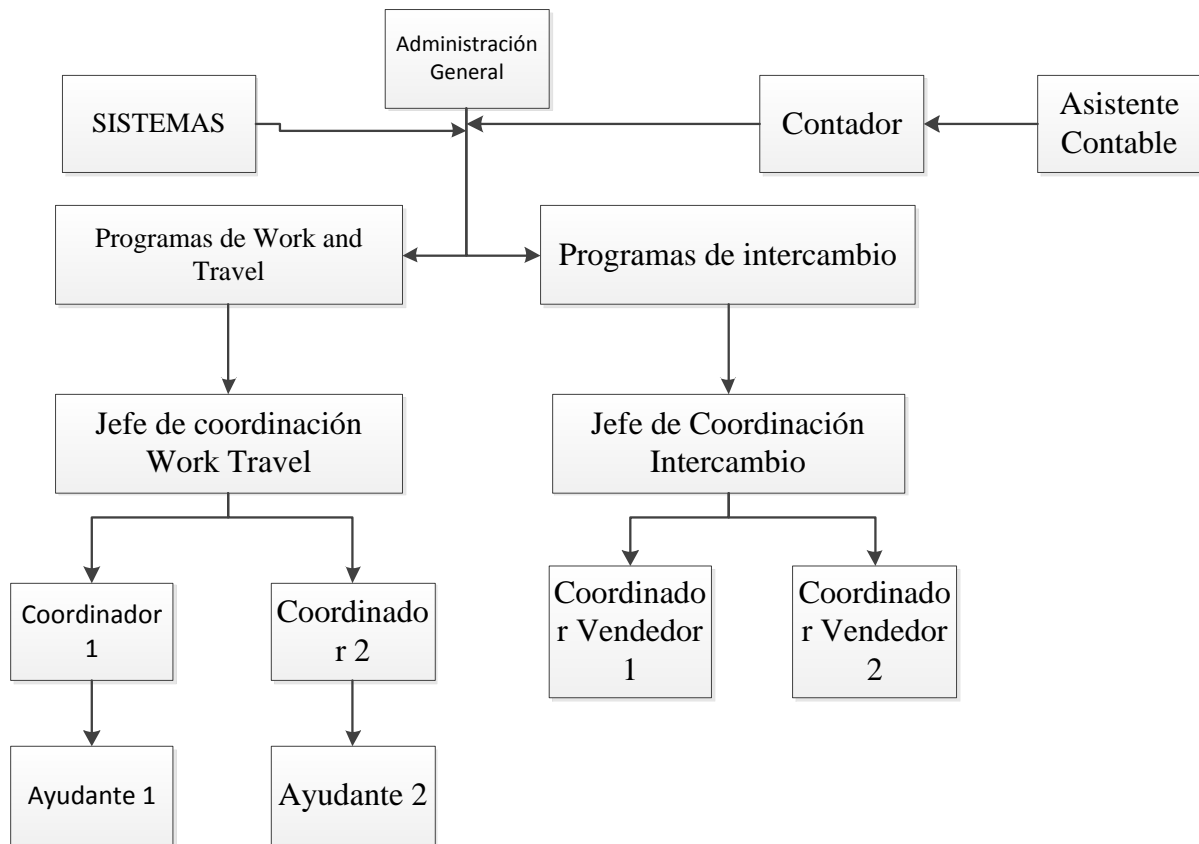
Administración General

SISTEMAS

Contador

Asistente Contable

Programas de Work and Travel

Programas de intercambio

Jefe de coordinación Work Travel

Jefe de Coordinación Intercambio

Coordinador 1

Coordinado r 2

Coordinado r Vendedor 1

Coordinado r Vendedor 2

Ayudante 1

Ayudante 2